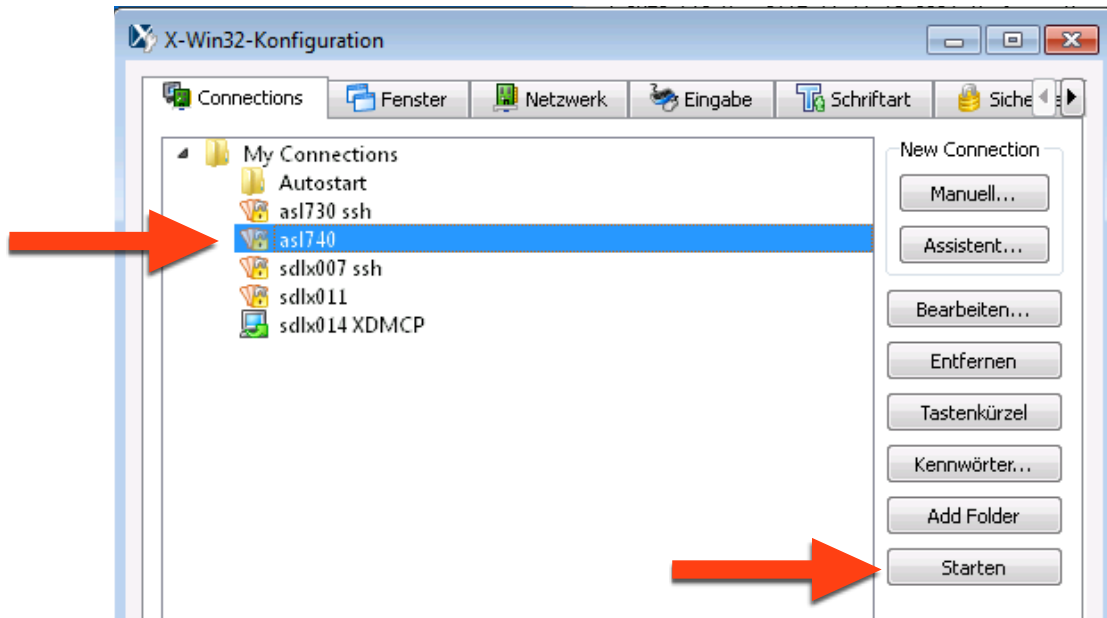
X-Win32-Konfiguration

Connections
Fenster
Netzwerk
Eingabe
Schriftart
Siche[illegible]

My Connections
Autostart
asl730 ssh
asl740
sdlx007 ssh
sdlx011
sdlx014 XDMCP

New Connection
Manuell...
Assistent...
Bearbeiten...
Entfernen
Tastenkürzel
Kennwörter...
Add Folder
Starten